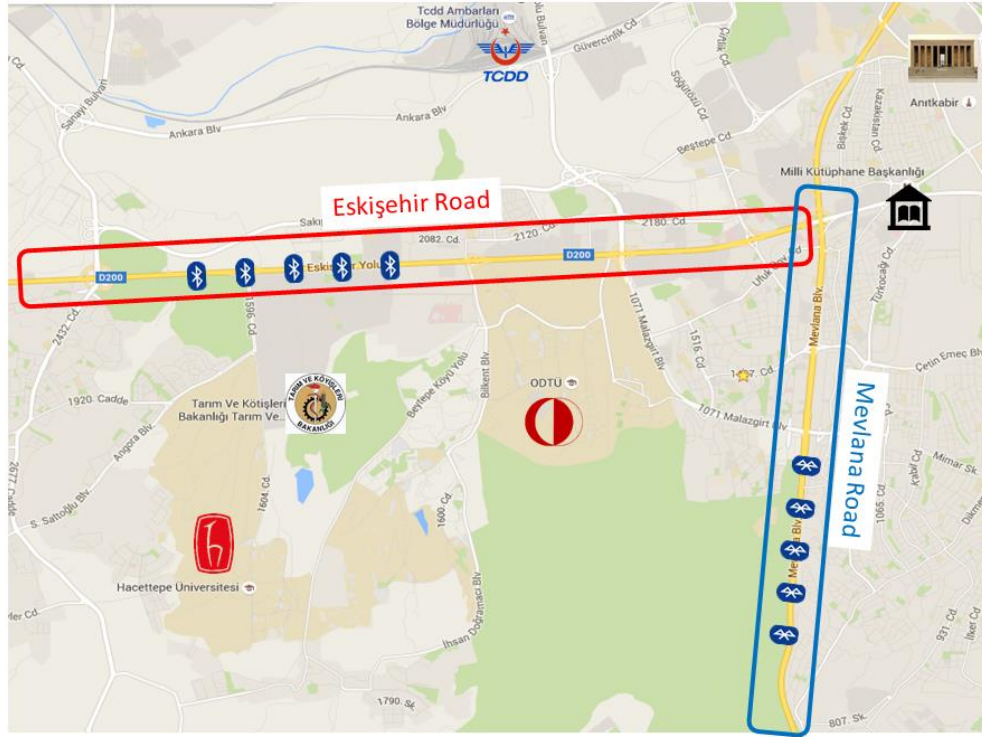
Tcdd Ambarları Bölge Müdürlüğü
TCDD
Güvercinlik Cd
Sanayi Bulvarı
Ankara Blv
Ankara Blv
Anıtkabir
Beştepe Cd
Söğütözü Cd
Çiftlik Cd
Bişkek Cd
Kazakistan Cd
Milli Kütüphane Başkanlığı
Eskişehir Road
Sakı
2180. Cd.
2120. Cd.
2082. Cd.
D200
D200
Eskişehir Yolu
Ufuk Üniv. Cd
2432. Cd.
1596. Cd
1071 Malazgirt Blv
1516. Cd
Mevlana Blv.
Türkocağı Cd
Çetin Emeç Blv
Mevlana Road
TARIM VE KÖYİŞLERİ BAKANLIĞI
Beytepe Köyü Yolu
Bilkent Blv
ODTÜ
1920. Cadde
Tarım Ve Kötişleri Bakanlığı Tarım Ve...
1071 Malazgirt Blv
Angora Blv.
Mimar Sk
S. Saltoğlu Blv.
1604. Cd
1600. Cd
Mevlana Blv
1065. Cd
Hacettepe Üniversitesi
İhsan Doğramacı Blv
ler Cd
931. Cd
İlkel Cd
1790. Sk
807. Sk
Dikmen